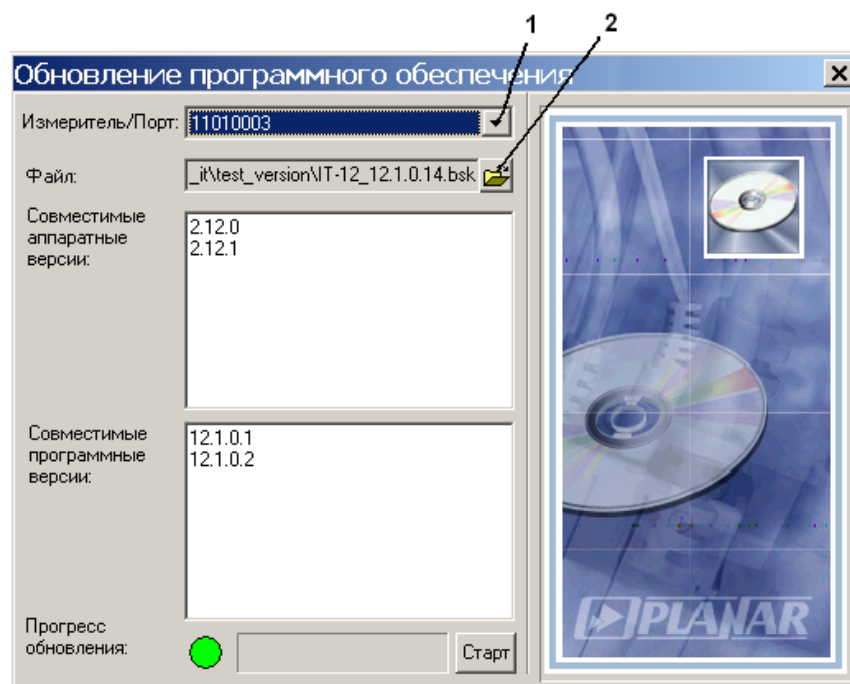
1
2
Обновление программного обеспечения
×
Измеритель/Порт: 11010003
Файл: _it\test_version\IT-12_12.1.0.14.bsk
Совместимые аппаратные версии:
2.12.0
2.12.1
Совместимые программные версии:
12.1.0.1
12.1.0.2
Прогресс обновления:
Старт
PLANAR